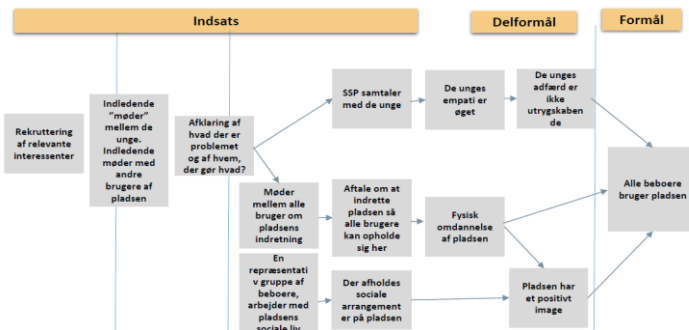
Indsats

Delformål

Formål

Rekruttering af relevante interessenter

Indledende "møder" mellem de unge. Indledende møder med andre brugere af pladsen

Afklaring af hvad der er problemet og af hvem, der gør hvad?

SSP samtaler med de unge

De unges empati er øget

De unges adfærd er ikke utrygskabende

Alle beboere bruger pladsen

Møder mellem alle bruger om pladsens indretning

Aftale om at indrette pladsen så alle brugere kan opholde sig her

Fysisk omdannelse af pladsen

En repræsentativ gruppe af beboere, arbejder med pladsens sociale liv

Der afholdes sociale arrangementer på pladsen

Pladsen har et positivt image